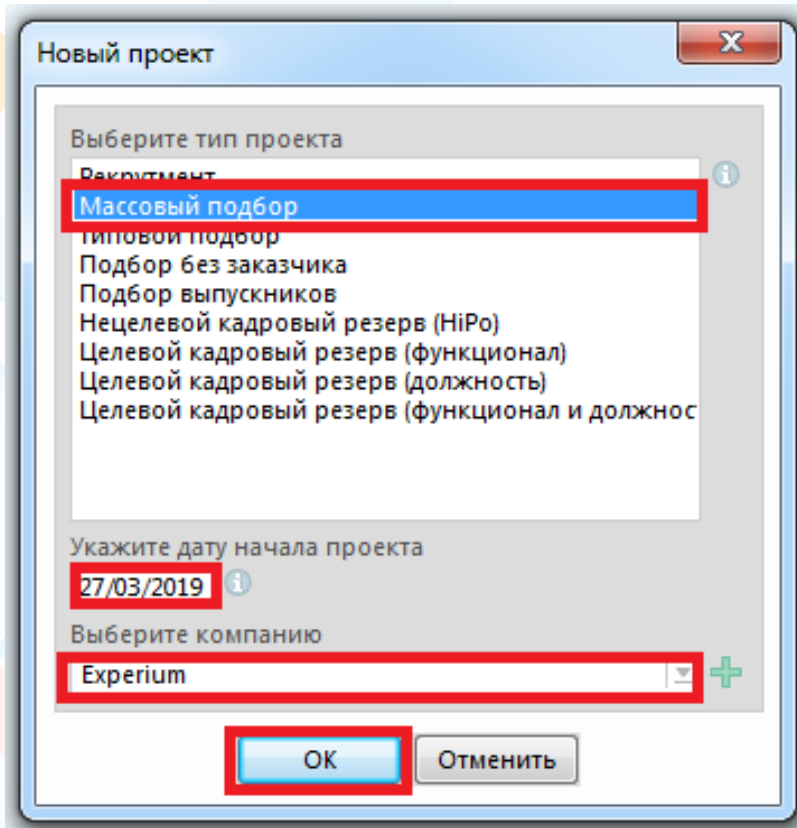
Новый проект

Выберите тип проекта

Рекрутмент
Массовый подбор
Типовой подбор
Подбор без заказчика
Подбор выпускников
Нецелевой кадровый резерв (HiPo)
Целевой кадровый резерв (функционал)
Целевой кадровый резерв (должность)
Целевой кадровый резерв (функционал и должнос

Укажите дату начала проекта
27/03/2019

Выберите компанию
Experium

OK
Отменить